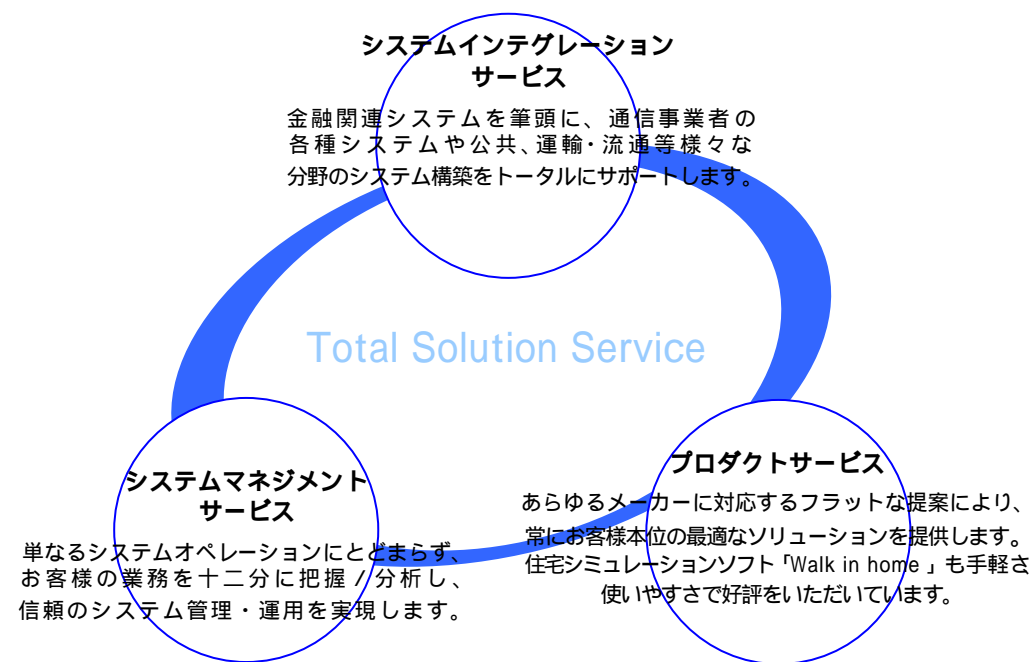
システムインテグレーション
サービス

金融関連システムを筆頭に、通信事業者の各種システムや公共、運輸・流通等様々な分野のシステム構築をトータルにサポートします。

Total Solution Service

システムマネジメント
サービス

単なるシステムオペレーションにとどまらず、お客様の業務を十二分に把握／分析し、信頼のシステム管理・運用を実現します。

プロダクトサービス

あらゆるメーカーに対応するフラットな提案により、常にお客様本位の最適なソリューションを提供します。住宅シミュレーションソフト「Walk in home 」も手軽さ使いやすさで好評をいただいています。